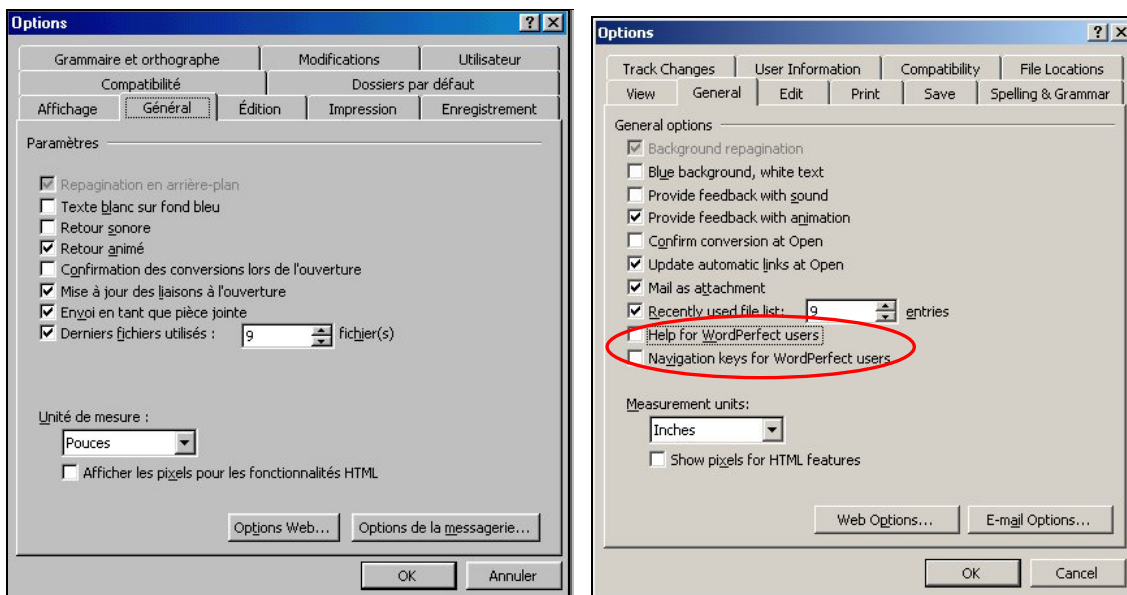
Options

?

Grammaire et orthographe | Modifications | Utilisateur
Compatibilité | Dossiers par défaut
Affichage | Général | Édition | Impression | Enregistrement

Paramètres

Repagination en arrière-plan
Texte blanc sur fond bleu
Retour sonore
Retour animé
Confirmation des conversions lors de l'ouverture
Mise à jour des liaisons à l'ouverture
Envoi en tant que pièce jointe
Derniers fichiers utilisés : 9 fichier(s)

Unité de mesure :
Pouces
Afficher les pixels pour les fonctionnalités HTML

Options Web... | Options de la messagerie...

OK | Annuler

Options

?

Track Changes | User Information | Compatibility | File Locations
View | General | Edit | Print | Save | Spelling & Grammar

General options

Background repagination
Blue background, white text
Provide feedback with sound
Provide feedback with animation
Confirm conversion at Open
Update automatic links at Open
Mail as attachment
Recently used file list: 9 entries
Help for WordPerfect users
Navigation keys for WordPerfect users

Measurement units:
Inches
Show pixels for HTML features

Web Options... | E-mail Options...

OK | Cancel